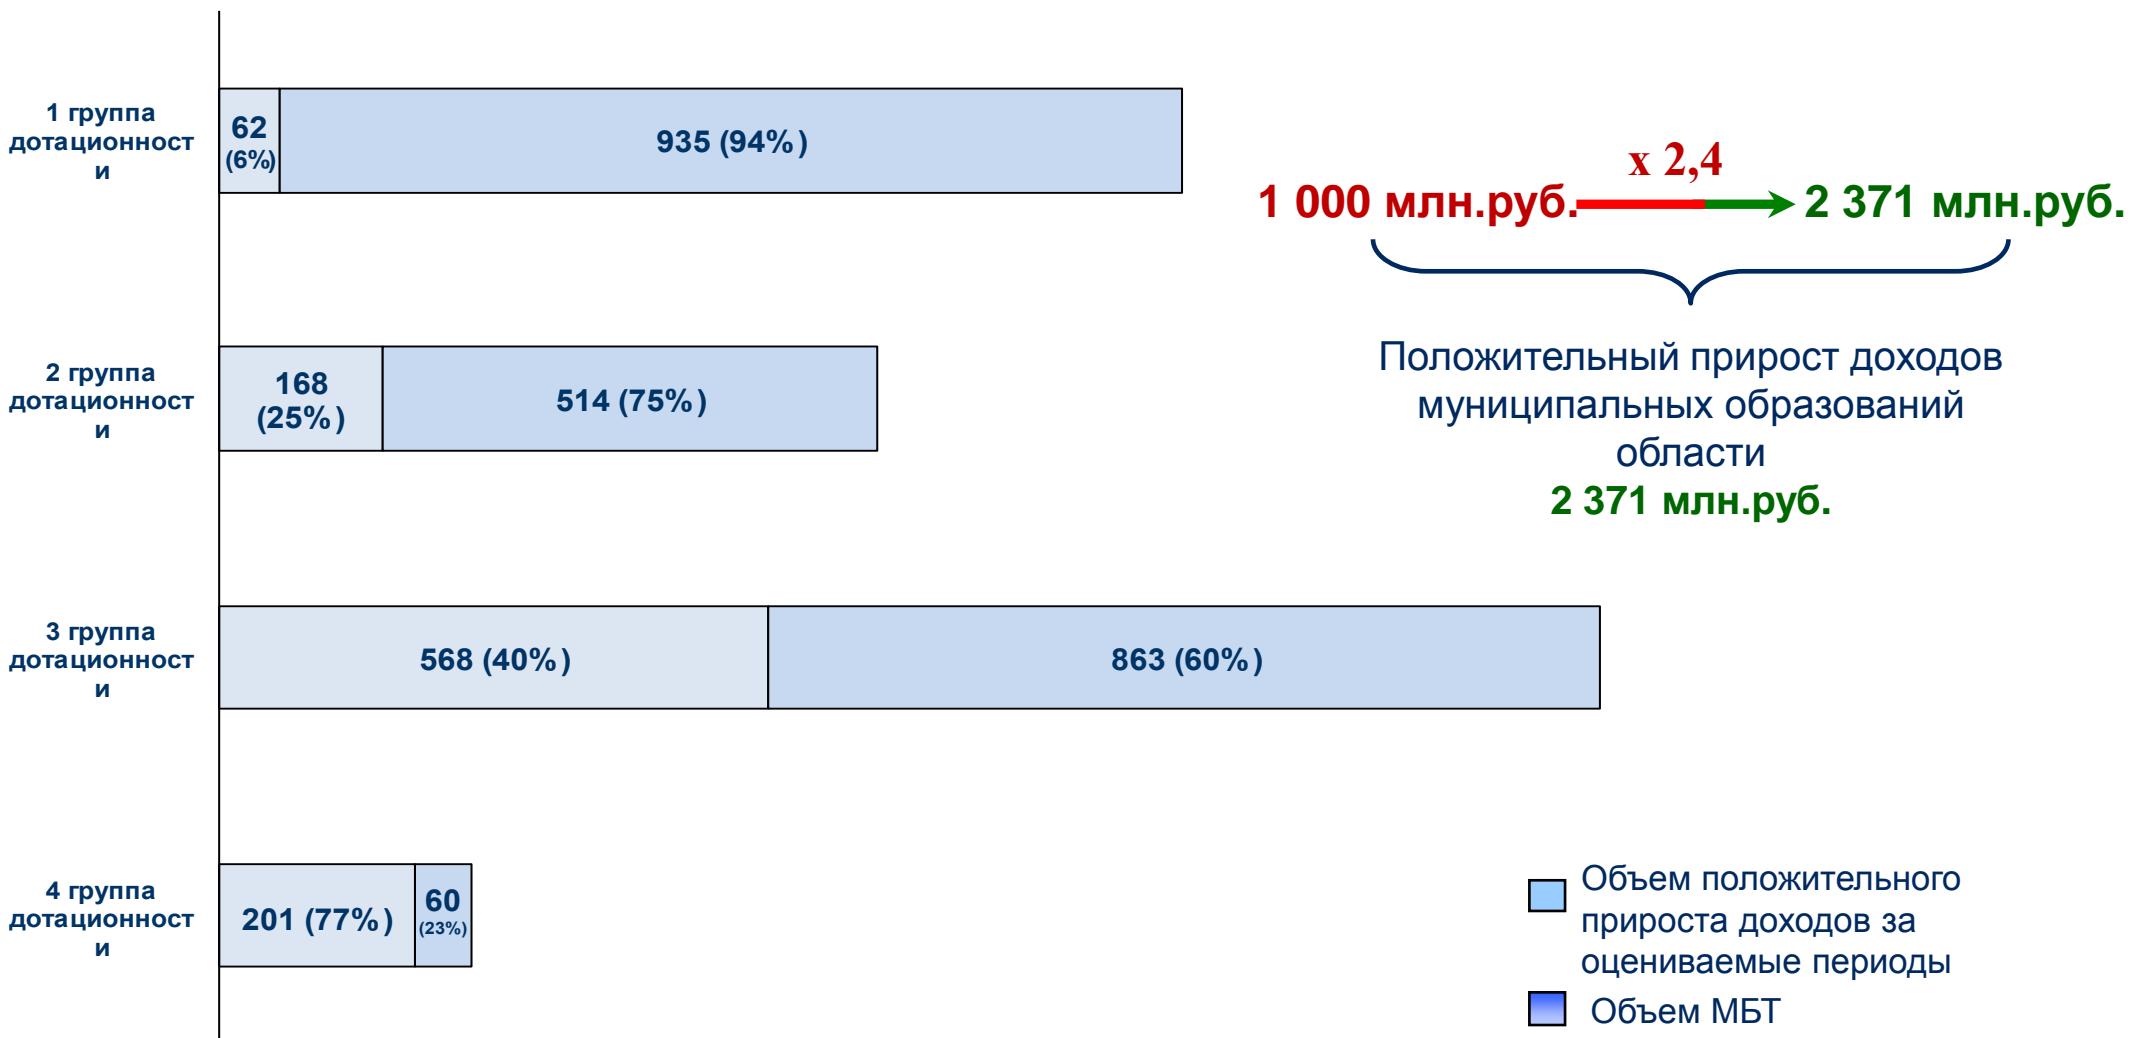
1 группа дотационности

62 (6%)

935 (94%)

2 группа дотационности

168 (25%)

514 (75%)

3 группа дотационности

568 (40%)

863 (60%)

4 группа дотационности

201 (77%)

60 (23%)

х 2,4

1 000 млн.руб. 2 371 млн.руб.

Положительный прирост доходов муниципальных образований области
2 371 млн.руб.

Объем положительного прироста доходов за оцениваемые периоды

Объем МБТ